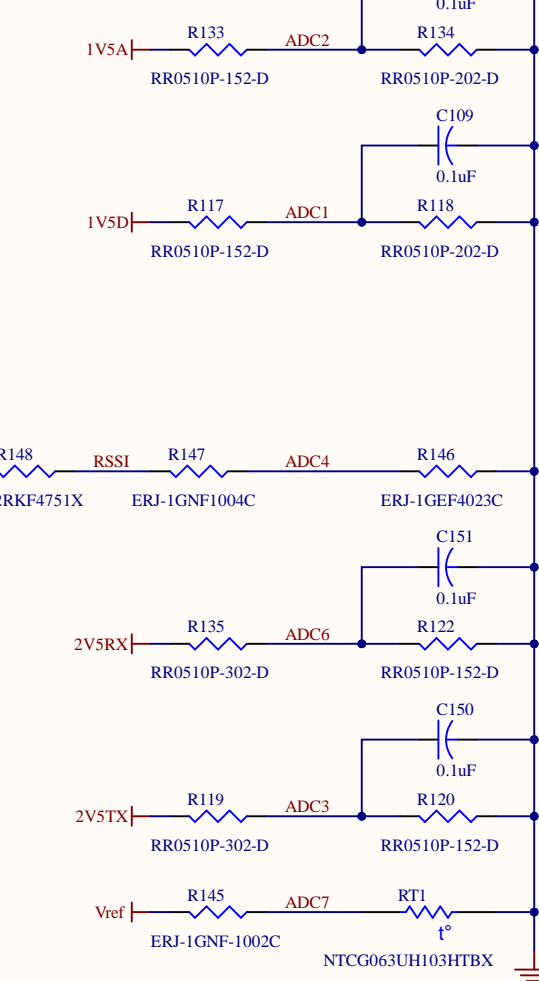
0.1uF

1V5A

R133

ADC2

R134

RR0510P-152-D

RR0510P-202-D

C109

0.1uF

1V5D

R117

ADC1

R118

RR0510P-152-D

RR0510P-202-D

R148

RSSI

R147

ADC4

R146

RKF4751X

ERJ-1GNF1004C

ERJ-1GEF4023C

C151

0.1uF

2V5RX

R135

ADC6

R122

RR0510P-302-D

RR0510P-152-D

C150

0.1uF

2V5TX

R119

ADC3

R120

RR0510P-302-D

RR0510P-152-D

Vref

R145

ADC7

RT1

t°

ERJ-1GNF-1002C

NTCG063UH103HTBX